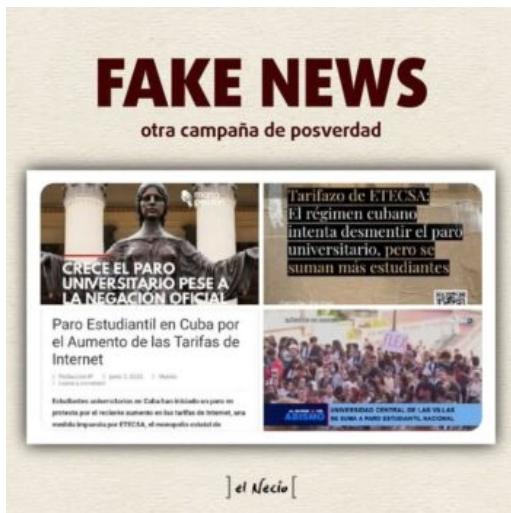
FAKE NEWS

otra campaña de posverdad

CRECE EL PARO UNIVERSITARIO PESE A LA NEGACIÓN OFICIAL

Tarifazo de ETECSA: El régimen cubano intenta desmentir el paro universitario, pero se suman más estudiantes

Paro Estudiantil en Cuba por el Aumento de las Tarifas de Internet

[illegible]

Estudiantes universitarios en Cuba han iniciado un paro en protesta por el reciente aumento en las tarifas de Internet, una medida impuesta por ETECSA, el monopolio estatal de

UNIVERSIDAD CENTRAL DE LAS VILLAS SE SUMA A PARO ESTUDIANTIL NACIONAL

] el Necio [